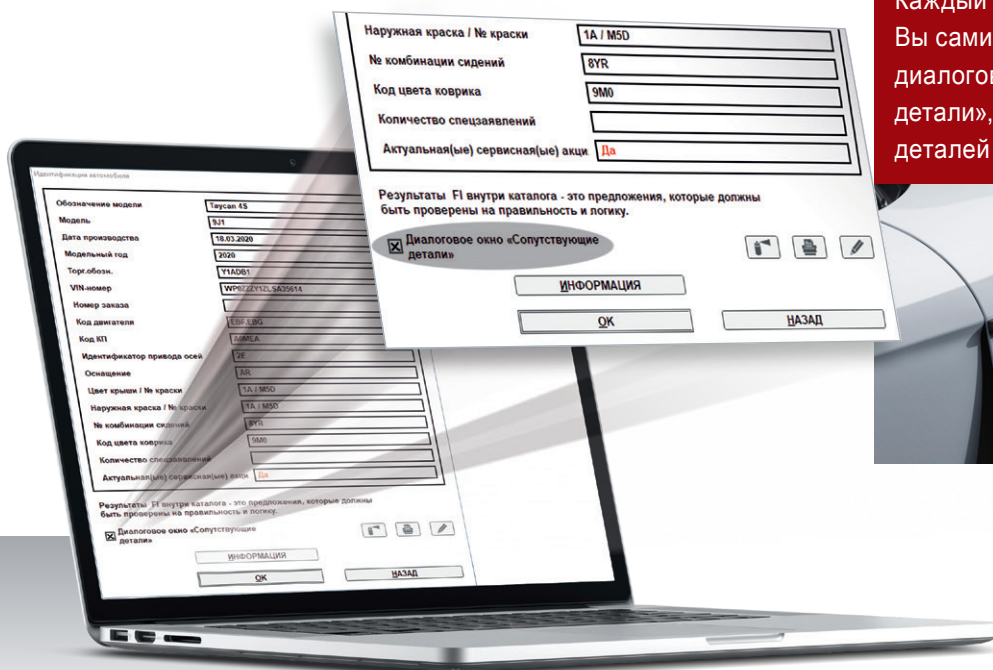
Каждый
Вы сами
диалогов
детали»,
деталей

Наружная краска / № краски | 1A / M5D
№ комбинации сидений | 8YR
Код цвета коврика | 9M0
Количество спецзаявлений
Актуальная(ые) сервисная(ые) акци | Да

Результаты FI внутри каталога - это предложения, которые должны быть проверены на правильность и логику.

☒ Диалоговое окно «Сопутствующие детали»

ИНФОРМАЦИЯ

OK

НАЗАД

Идентификация автомобиля

Обозначение модели | Taycan 4S
Модель | 9J1
Дата производства | 18.03.2020
Модельный год | 2020
Торг.обозн. | Y1ADB1
VIN-номер | WP0ZZZY1ZLSA35614
Номер заказа
Код двигателя | EBF EBG
Код КП | A0MEA
Идентификатор привода осей | 2E
Оснащение | AR
Цвет крыши / № краски | 1A / M5D
Наружная краска / № краски | 1A / M5D
№ комбинации сидений | 8YR
Код цвета коврика | 9M0
Количество спецзаявлений
Актуальная(ые) сервисная(ые) акци | Да

Результаты FI внутри каталога - это предложения, которые должны быть проверены на правильность и логику.

☒ Диалоговое окно «Сопутствующие детали»

ИНФОРМАЦИЯ

OK

НАЗАД